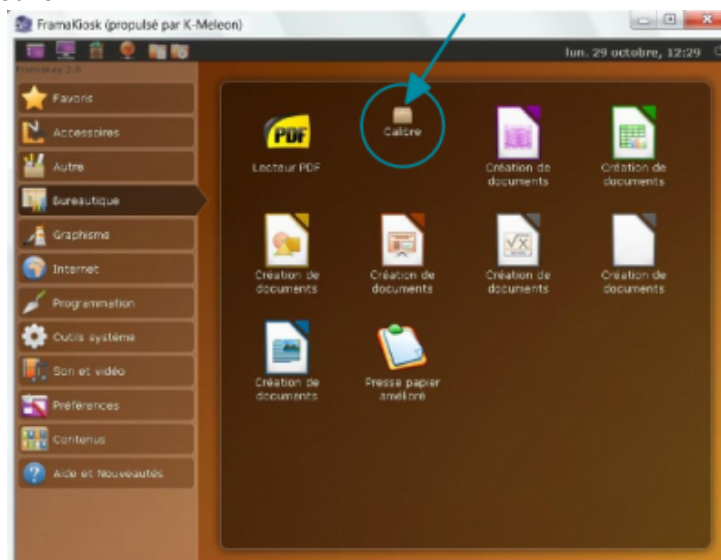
FramaKiosk (propulsé par K-Meleon)

lun. 29 octobre, 12:29

Favoris
Accessoires
Autre
Bureautique
Graphisme
Internet
Programmation
Outils système
Son et vidéo
Préférences
Contenus
Aide et Nouveautés

PDF
Lecteur PDF
Calibre
Création de documents
Création de documents
Création de documents
Création de documents
Création de documents
Création de documents
Création de documents
Presse papier amélioré